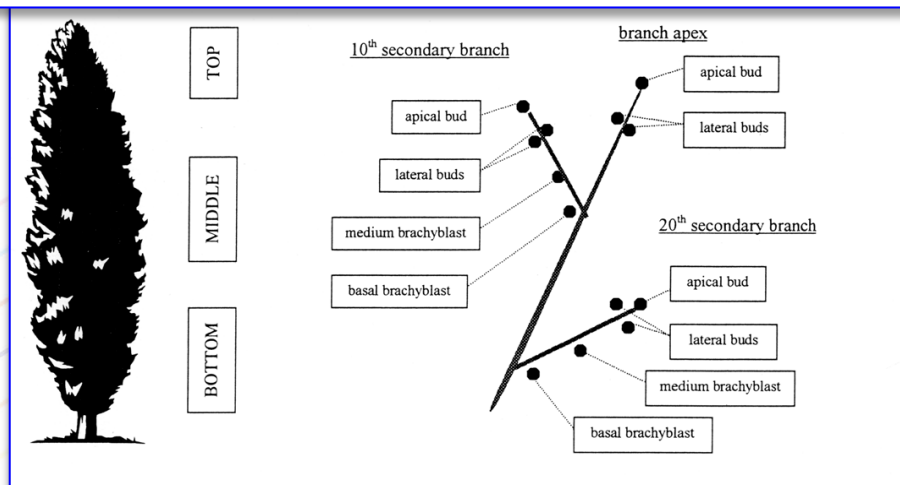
TOP

MIDDLE

BOTTOM

$10^{th}$ secondary branch

branch apex

apical bud

apical bud

lateral buds

lateral buds

medium brachyblast

basal brachyblast

$20^{th}$ secondary branch

apical bud

lateral buds

medium brachyblast

basal brachyblast